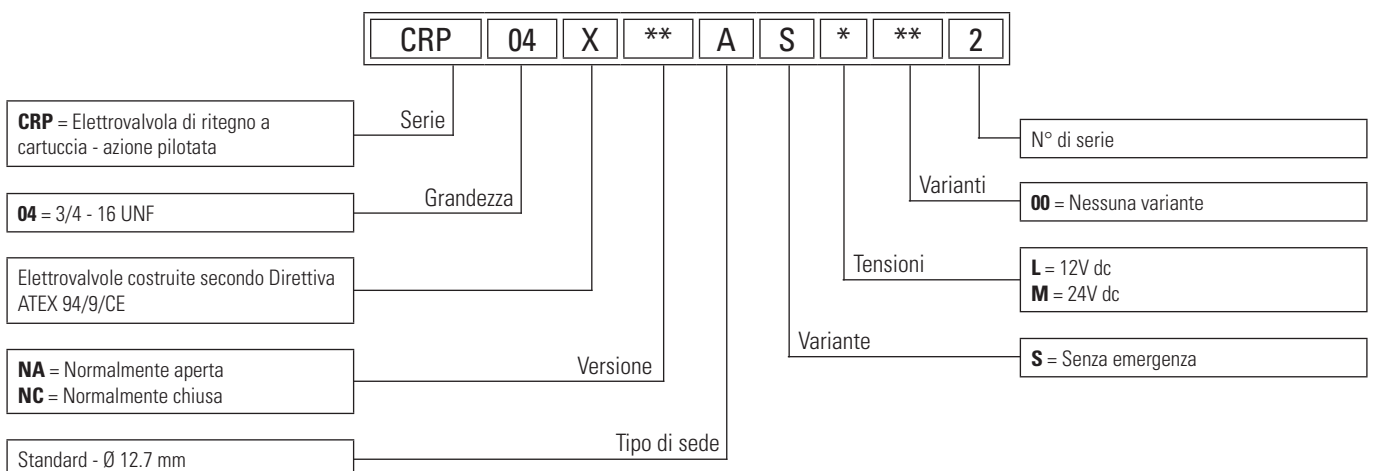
| CRP | 04 | X | ** | A | S | * | ** | 2 |
|---|---|---|---|---|---|---|---|---|

Serie

**CRP** = Elettrovalvola di ritegno a cartuccia - azione pilotata

Grandezza

**04** = 3/4 - 16 UNF

Elettrovalvole costruite secondo Direttiva ATEX 94/9/CE

Versione

**NA** = Normalmente aperta
**NC** = Normalmente chiusa

Tipo di sede

Standard - Ø 12.7 mm

N° di serie

Varianti

**00** = Nessuna variante

Tensioni

**L** = 12V dc
**M** = 24V dc

Variante

**S** = Senza emergenza